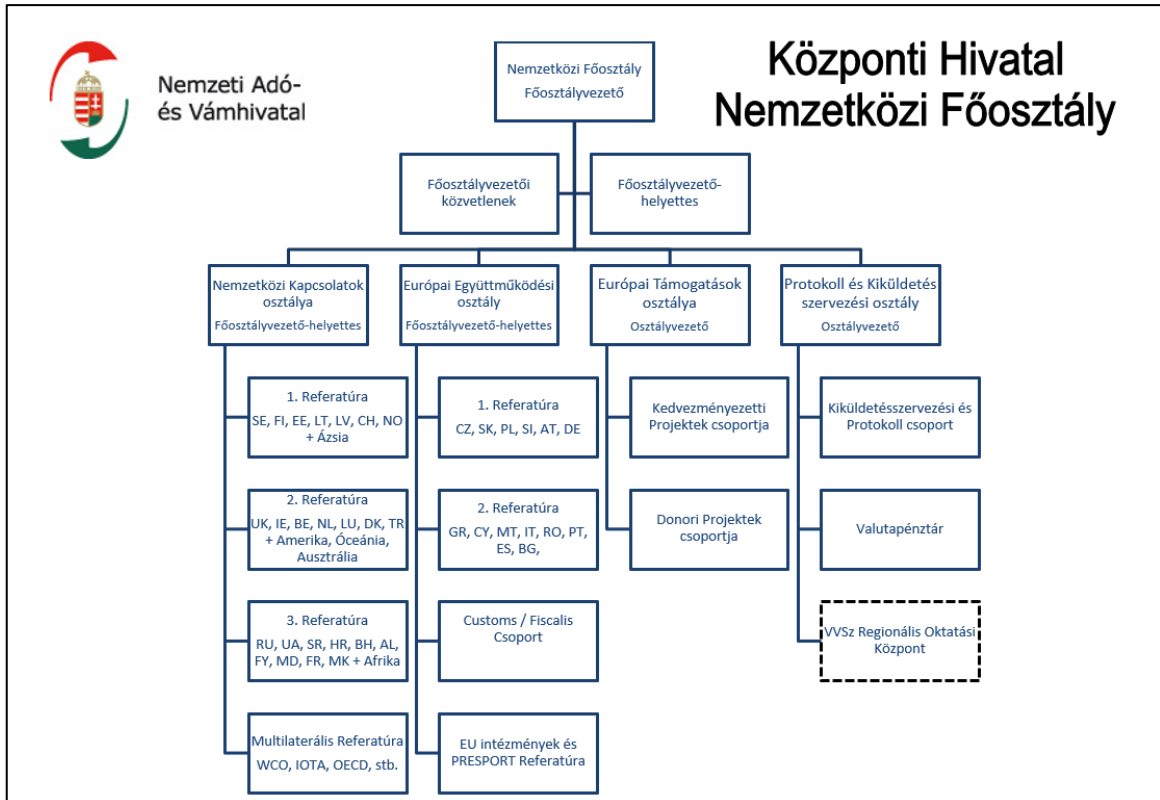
Nemzeti Adó- és Vámhivatal

Központi Hivatal
Nemzetközi Főosztály

Nemzetközi Főosztály
Főosztályvezető

Főosztályvezetői közvetlenek

Főosztályvezető-helyettes

Nemzetközi Kapcsolatok osztálya
Főosztályvezető-helyettes

1. Referatúra
SE, FI, EE, LT, LV, CH, NO + Ázsia

2. Referatúra
UK, IE, BE, NL, LU, DK, TR + Amerika, Óceánia, Ausztrália

3. Referatúra
RU, UA, SR, HR, BH, AL, FY, MD, FR, MK + Afrika

Multilaterális Referatúra
WCO, IOTA, OECD, stb.

Európai Együttműködési osztály
Főosztályvezető-helyettes

1. Referatúra
CZ, SK, PL, SI, AT, DE

2. Referatúra
GR, CY, MT, IT, RO, PT, ES, BG,

Customs / Fiscalis Csoport

EU intézmények és PRESPORT Referatúra

Európai Támogatások osztálya
Osztályvezető

Kedvezményezetti Projektek csoportja

Donori Projektek csoportja

Protokoll és Kiküldetés szervezési osztály
Osztályvezető

Kiküldetésszervezési és Protokoll csoport

Valutapénztár

VVSz Regionális Oktatási Központ